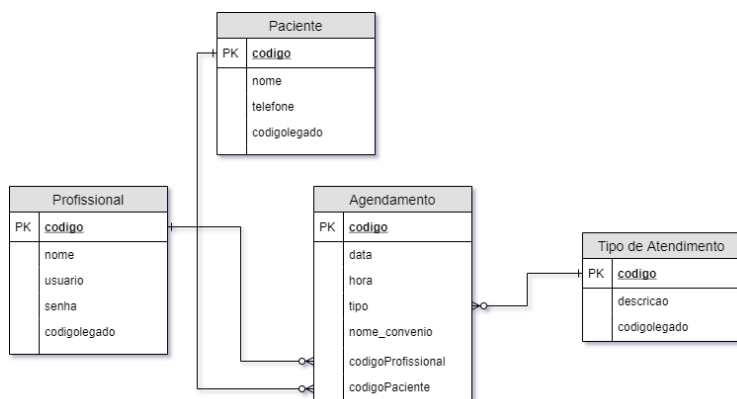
Paciente

| PK | codigo |
|---|---|
| | nome |
| | telefone |
| | codigolegado |

Profissional

| PK | codigo |
|---|---|
| | nome |
| | usuario |
| | senha |
| | codigolegado |

Agendamento

| PK | codigo |
|---|---|
| | data |
| | hora |
| | tipo |
| | nome_convenio |
| | codigoProfissional |
| | codigoPaciente |

Tipo de Atendimento

| PK | codigo |
|---|---|
| | descricao |
| | codigolegado |